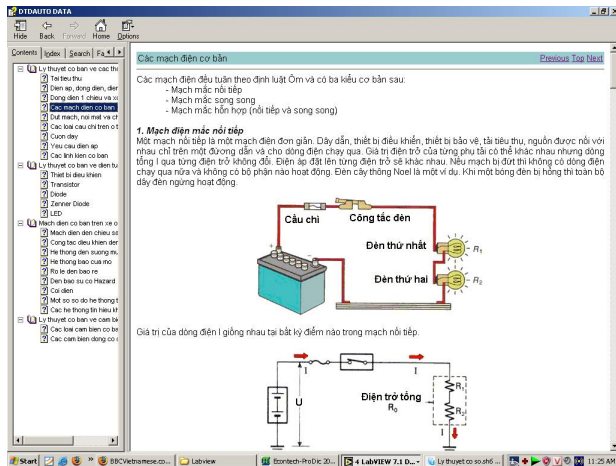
DTDAUTO DATA

Hide Back Forward Home Options

Contents Index Search Fa

Ly thuyet co ban ve cac thi
Tai tieu thu
Dien ap, dong dien, dien
Dong dien 1 chieu va xc
Cac mach dien co ban
Dut mach, noi mat va ch
Cac loai cau chi tren o t
Cuon day
Yeu cau dien ap
Cac linh kien co ban
Ly thuyet co ban ve dien tu
Thiet bi dieu khien
Transistor
Diode
Zenner Diode
LED
Mach dien co ban tren xe o
Mach dien den chieu sa
Cong tac dieu khien der
He thong den suong mu
He thong bao cua mo
Ro le den bao re
Den bao su co Hazard
Coi dien
Mot so so do he thong t
Cac he thong tin hieu kh
Ly thuyet co ban ve cam bi
Cac loai cam bien co ba
Cac cam bien dong co c

Các mạch điện cơ bản

Previous Top Next

Các mạch điện đều tuân theo định luật Ôm và có ba kiểu cơ bản sau:
- Mạch mắc nối tiếp
- Mạch mắc song song
- Mạch mắc hỗn hợp (nối tiếp và song song)

1. Mạch điện mắc nối tiếp
Một mạch nối tiếp là một mạch điện đơn giản. Dây dẫn, thiết bị điều khiển, thiết bị bảo vệ, tải tiêu thụ, nguồn được nối với nhau chỉ trên một đường dẫn và cho dòng điện chạy qua. Giá trị điện trở của từng phụ tải có thể khác nhau nhưng dòng tổng I qua từng điện trở không đổi. Điện áp đặt lên từng điện trở sẽ khác nhau. Nếu mạch bị đứt thì không có dòng điện chạy qua nữa và không có bộ phận nào hoạt động. Đèn cây thông Noel là một ví dụ. Khi một bóng đèn bị hỏng thì toàn bộ dây đèn ngừng hoạt động.

Cầu chì
Công tắc đèn
Đèn thứ nhất
$R_1$
Đèn thứ hai
$R_2$

Giá trị của dòng điện I giống nhau tại bất kỳ điểm nào trong mạch nối tiếp.

I
I
U
Điện trở tổng
$R_0$
$R_1$
$R_2$
I

Start
BBCVietnamese.co...
Labview
Ecrotech-ProDic 20...
4 LabVIEW 7.1 D...
Ly thuyet co so.sh6 ...
11:25 AM